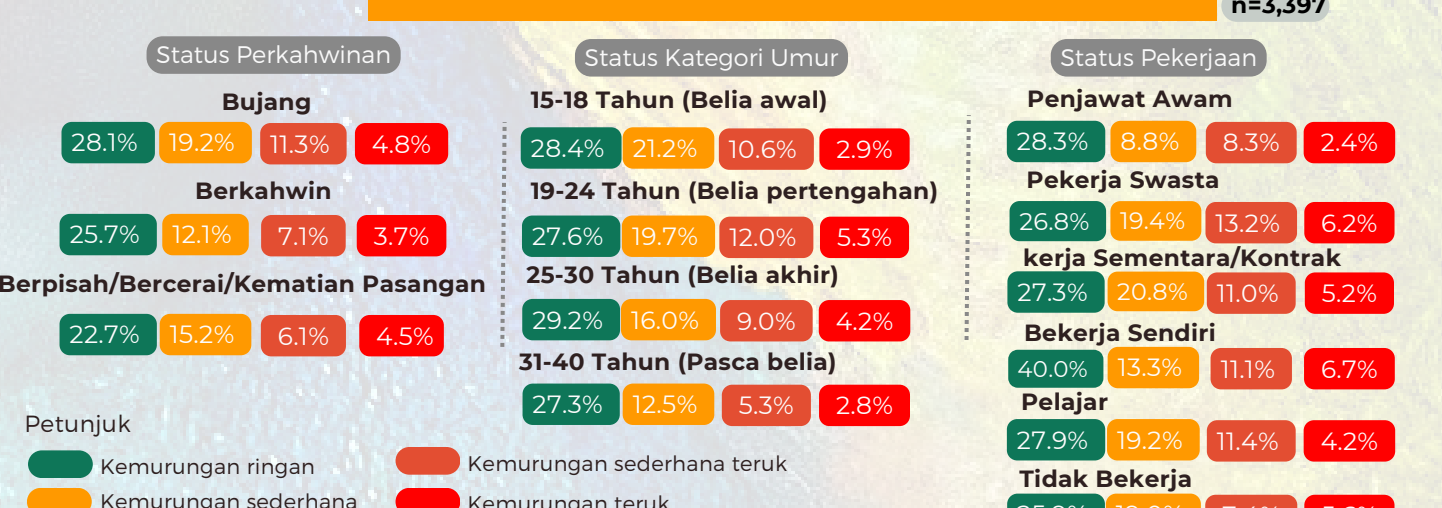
n=3,397

Status Perkahwinan

Bujang
28.1% 19.2% 11.3% 4.8%

Berkahwin
25.7% 12.1% 7.1% 3.7%

Berpisah/Bercerai/Kematian Pasangan
22.7% 15.2% 6.1% 4.5%

Status Kategori Umur

15-18 Tahun (Belia awal)
28.4% 21.2% 10.6% 2.9%

19-24 Tahun (Belia pertengahan)
27.6% 19.7% 12.0% 5.3%

25-30 Tahun (Belia akhir)
29.2% 16.0% 9.0% 4.2%

31-40 Tahun (Pasca belia)
27.3% 12.5% 5.3% 2.8%

Status Pekerjaan

Penjawat Awam
28.3% 8.8% 8.3% 2.4%

Pekerja Swasta
26.8% 19.4% 13.2% 6.2%

kerja Sementara/Kontrak
27.3% 20.8% 11.0% 5.2%

Bekerja Sendiri
40.0% 13.3% 11.1% 6.7%

Pelajar
27.9% 19.2% 11.4% 4.2%

Tidak Bekerja
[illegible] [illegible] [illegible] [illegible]

Petunjuk
Kemurungan ringan
Kemurungan sederhana
Kemurungan sederhana teruk
Kemurungan teruk